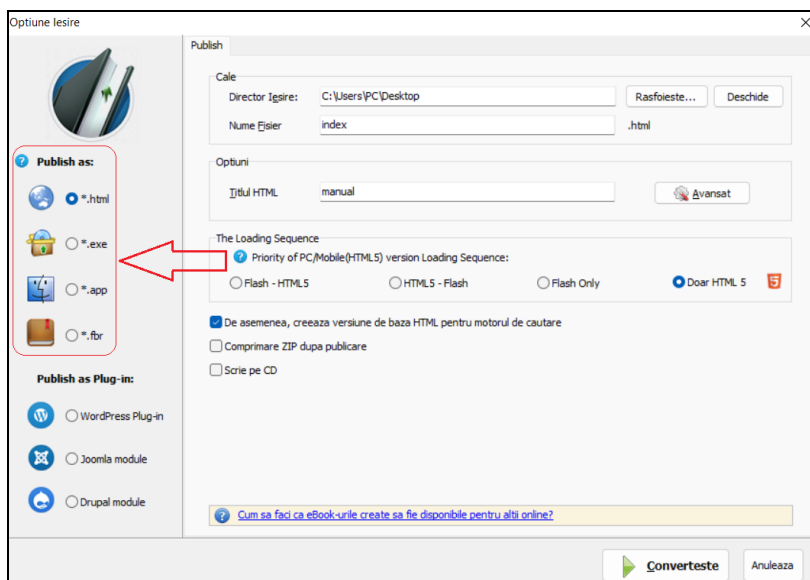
Optiune Iesire

Publish as:

*.html

*.exe

*.app

*.fbr

Publish as Plug-in:

WordPress Plug-in

Joomla module

Drupal module

Publish

Cale

Director Iesire: C:\Users\PC\Desktop Rasfoieste... Deschide

Nume Fisier index .html

Optiuni

Titlul HTML manual Avansat

The Loading Sequence

Priority of PC/Mobile(HTML5) version Loading Sequence:

Flash - HTML5 HTML5 - Flash Flash Only Doar HTML 5

De asemenea, creeaza versiune de baza HTML pentru motorul de cautare

Comprimare ZIP dupa publicare

Scrie pe CD

Cum sa faci ca eBook-urile create sa fie disponibile pentru altii online?

Converteste Anuleaza